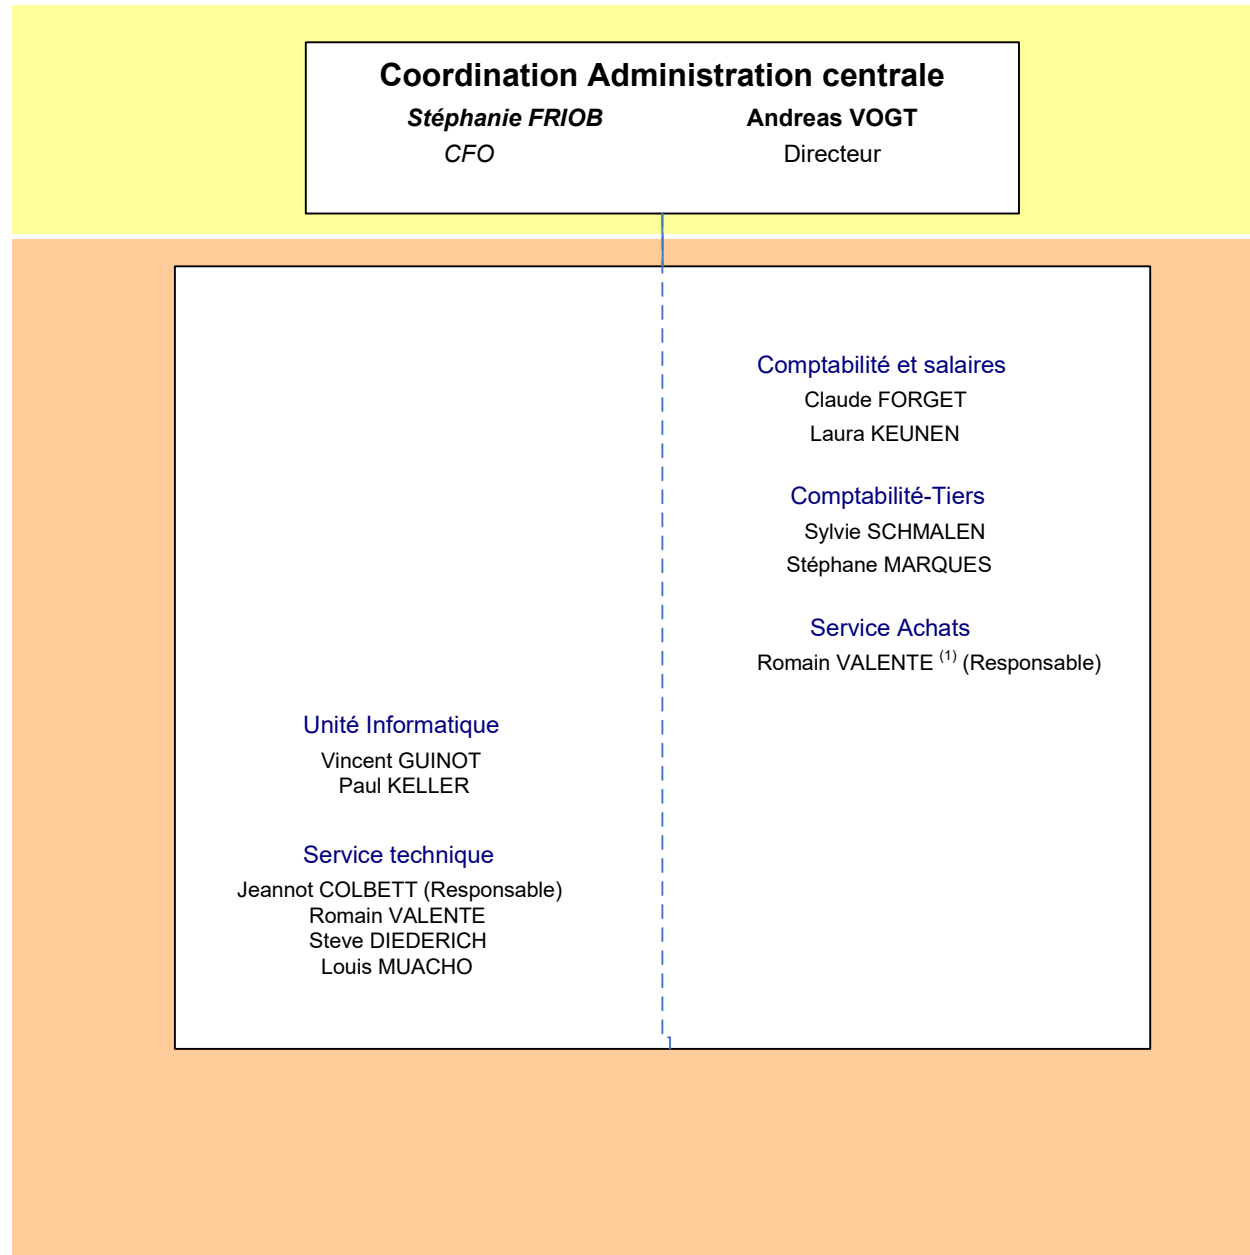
Coordination Administration centrale

Stéphanie FRIOB
CFO

Andreas VOGT
Directeur

Comptabilité et salaires
Claude FORGET
Laura KEUNEN

Comptabilité-Tiers
Sylvie SCHMALEN
Stéphane MARQUES

Service Achats
Romain VALENTE $^{(1)}$ (Responsable)

Unité Informatique
Vincent GUINOT
Paul KELLER

Service technique
Jeannot COLBETT (Responsable)
Romain VALENTE
Steve DIEDERICH
Louis MUACHO